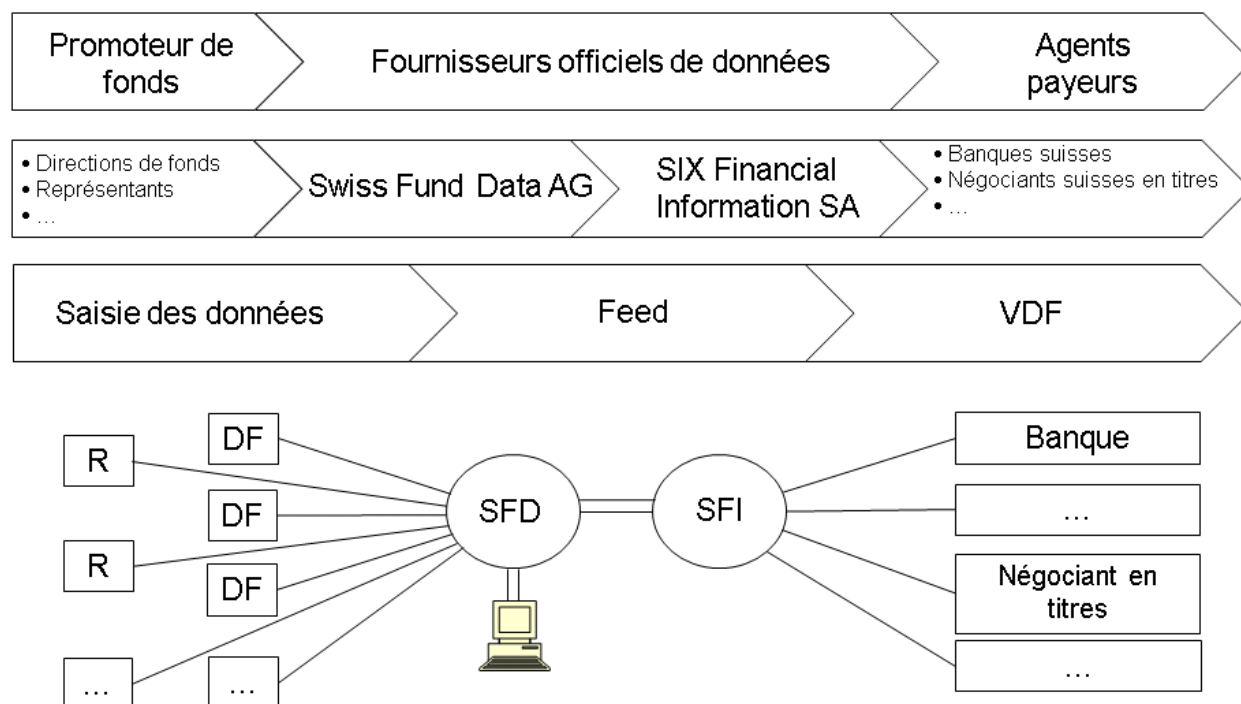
Promoteur de fonds

Fournisseurs officiels de données

Agents payeurs

• Directions de fonds
• Représentants
• …

Swiss Fund Data AG

SIX Financial Information SA

• Banques suisses
• Négociants suisses en titres
• …

Saisie des données

Feed

VDF

R

DF

DF

R

DF

…

…

SFD

SFI

Banque

…

Négociant en titres

…